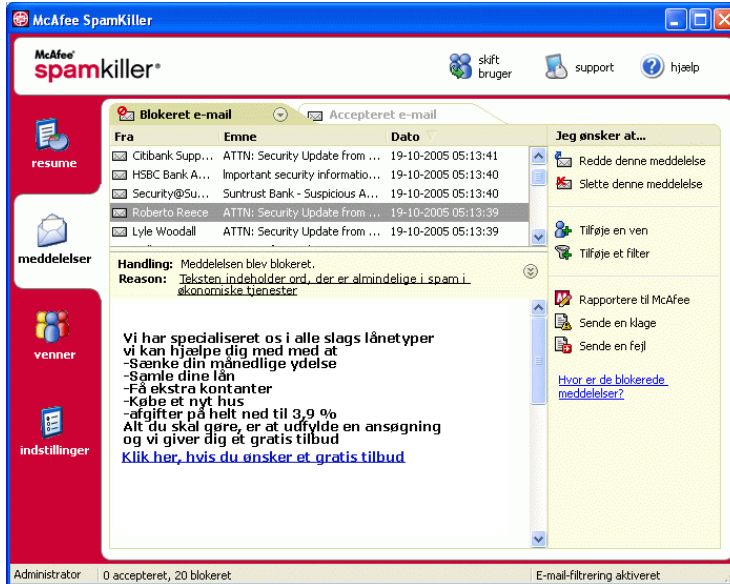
McAfee SpamKiller

McAfee spamkiller

skift bruger

support

hjælp

resume

meddelelser

venner

indstillinger

Blokeret e-mail

Accepteret e-mail

| Fra | Emne | Dato |
|---|---|---|
| Citibank Supp... | ATTN: Security Update from ... | 19-10-2005 05:13:41 |
| HSBC Bank A... | Important security informatio... | 19-10-2005 05:13:40 |
| Security@Su... | Suntrust Bank - Suspicious A... | 19-10-2005 05:13:40 |
| Roberto Reece | ATTN: Security Update from ... | 19-10-2005 05:13:39 |
| Lyle Woodall | ATTN: Security Update from ... | 19-10-2005 05:13:39 |

Handling: Meddelelsen blev blokeret.
Reason: Teksten indeholder ord, der er almindelige i spam i økonomiske tjenester

Vi har specialiseret os i alle slags lånetyper
vi kan hjælpe dig med med at
-Sænke din månedlige ydelse
-Samle dine lån
-Få ekstra kontanter
-Købe et nyt hus
-afgifter på helt ned til 3,9 %
Alt du skal gøre, er at udfylde en ansøgning og vi giver dig et gratis tilbud
Klik her, hvis du ønsker et gratis tilbud

Jeg ønsker at...

Redde denne meddelelse

Slette denne meddelelse

Tilføje en ven

Tilføje et filter

Rapportere til McAfee

Sende en klage

Sende en fejl

Hvor er de blokerede meddelelser?

Administrator

0 accepteret, 20 blokeret

E-mail-filtrering aktiveret